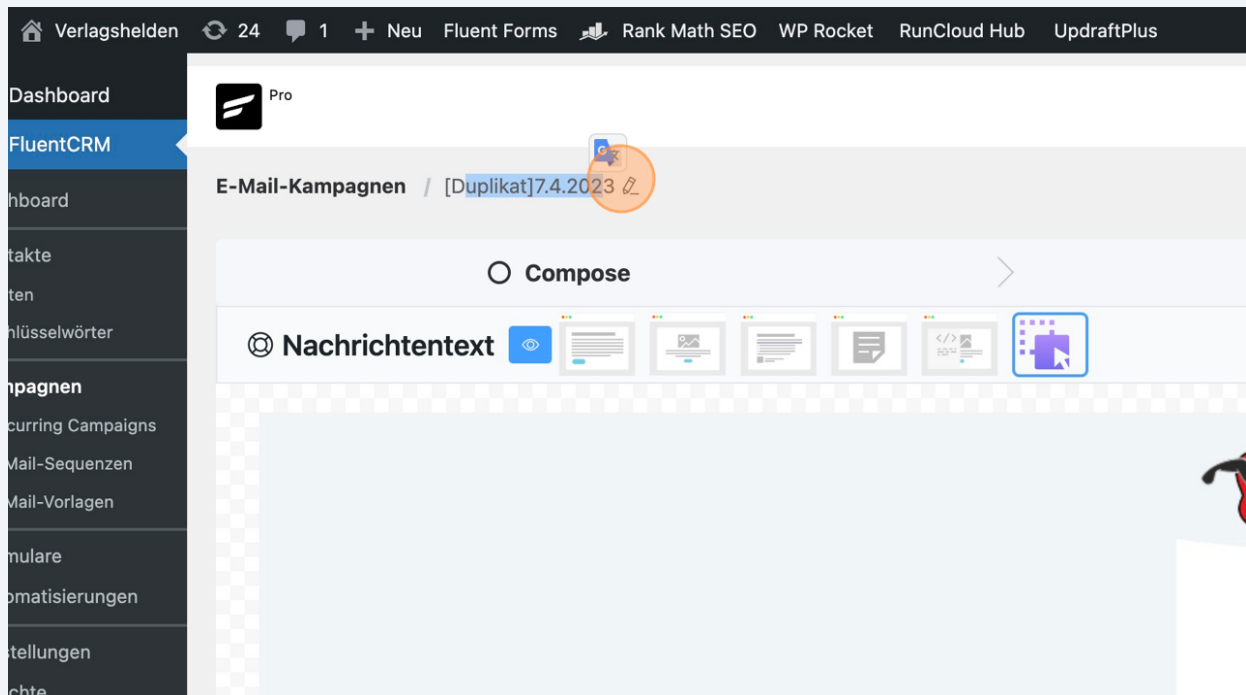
Verlagshelden 24 1 + Neu Fluent Forms Rank Math SEO WP Rocket RunCloud Hub UpdraftPlus

Dashboard
FluentCRM
hboard
takte
ten
hlüsselwörter
npagnen
curring Campaigns
Mail-Sequenzen
Mail-Vorlagen
mulare
omatisierungen
tellungen
chte

Pro

E-Mail-Kampagnen / [Duplikat]7.4.2023

Compose

Nachrichtentext